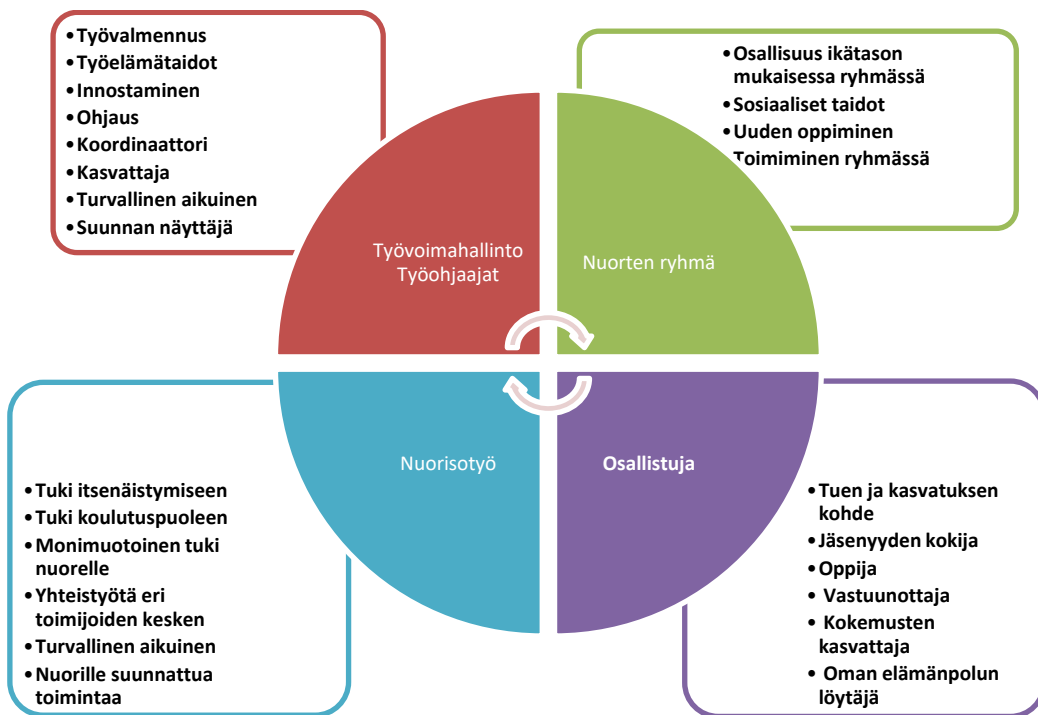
•Työvalmennus
•Työelämätaidot
•Innostaminen
•Ohjaus
•Koordinaattori
•Kasvattaja
•Turvallinen aikuinen
•Suunnan näyttäjä

•Osallisuus ikätason mukaisessa ryhmässä
•Sosiaaliset taidot
•Uuden oppiminen
Toimiminen ryhmässä

Työvoimahallinto
Työohjaajat

Nuorten ryhmä

Nuorisotyö

Osallistuja

•Tuki itsenäistymiseen
•Tuki koulutuspuoleen
•Monimuotoinen tuki nuorelle
•Yhteistyötä eri toimijoiden kesken
•Turvallinen aikuinen
•Nuorille suunnattua toimintaa

•Tuen ja kasvatuksen kohde
•Jäsenyyden kokija
•Oppija
• Vastuunottaja
• Kokemusten kasvattaja
• Oman elämänpolun löytäjä